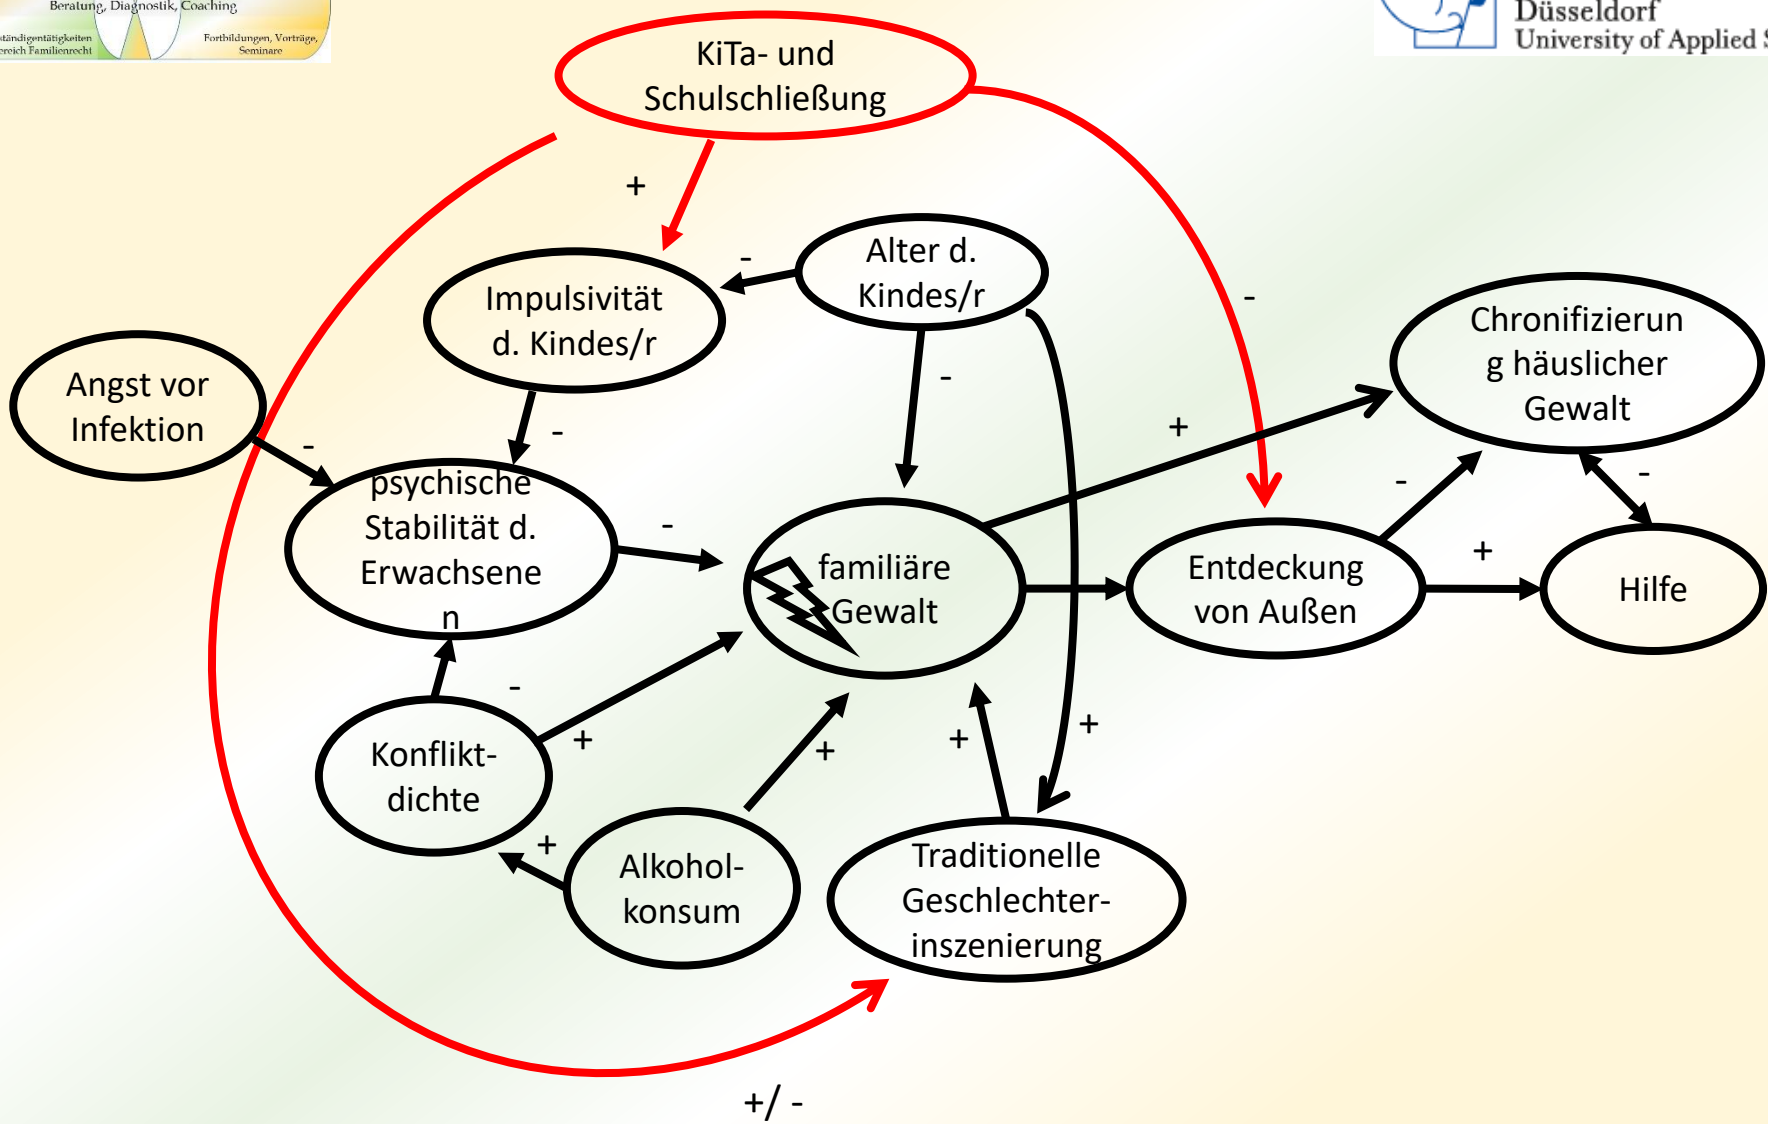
Beratung, Diagnostik, Coaching
tändigentätigkeiten
ereich Familienrecht
Fortbildungen, Vorträge, Seminare

Düsseldorf
University of Applied S

KiTa- und Schulschließung

+

Alter d. Kindes/r

-

Impulsivität d. Kindes/r

-

Angst vor Infektion

-

-

Chronifizierung häuslicher Gewalt

-

+

psychische Stabilität d. Erwachsenen

-

familiäre Gewalt

Entdeckung von Außen

-

-

+

Hilfe

-

Konflikt-dichte

+

+

+

+

Alkohol-konsum

+

Traditionelle Geschlechter-inszenierung

+/ -